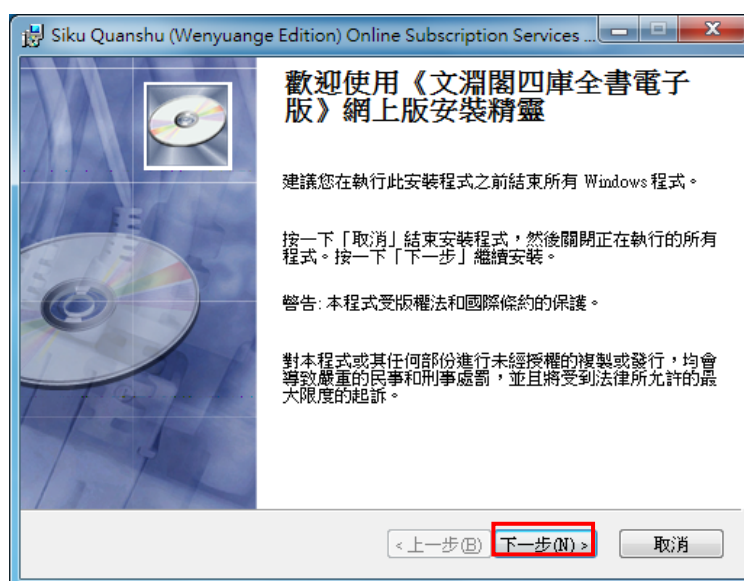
Siku Quanshu (Wenyuange Edition) Online Subscription Services ...

歡迎使用《文淵閣四庫全書電子版》網上版安裝精靈

建議您在執行此安裝程式之前結束所有 Windows 程式。

按一下「取消」結束安裝程式，然後關閉正在執行的所有程式。按一下「下一步」繼續安裝。

警告: 本程式受版權法和國際條約的保護。

對本程式或其任何部份進行未經授權的複製或發行，均會導致嚴重的民事和刑事處罰，並且將受到法律所允許的最大限度的起訴。

< 上一步(B)

下一步(N) >

取消